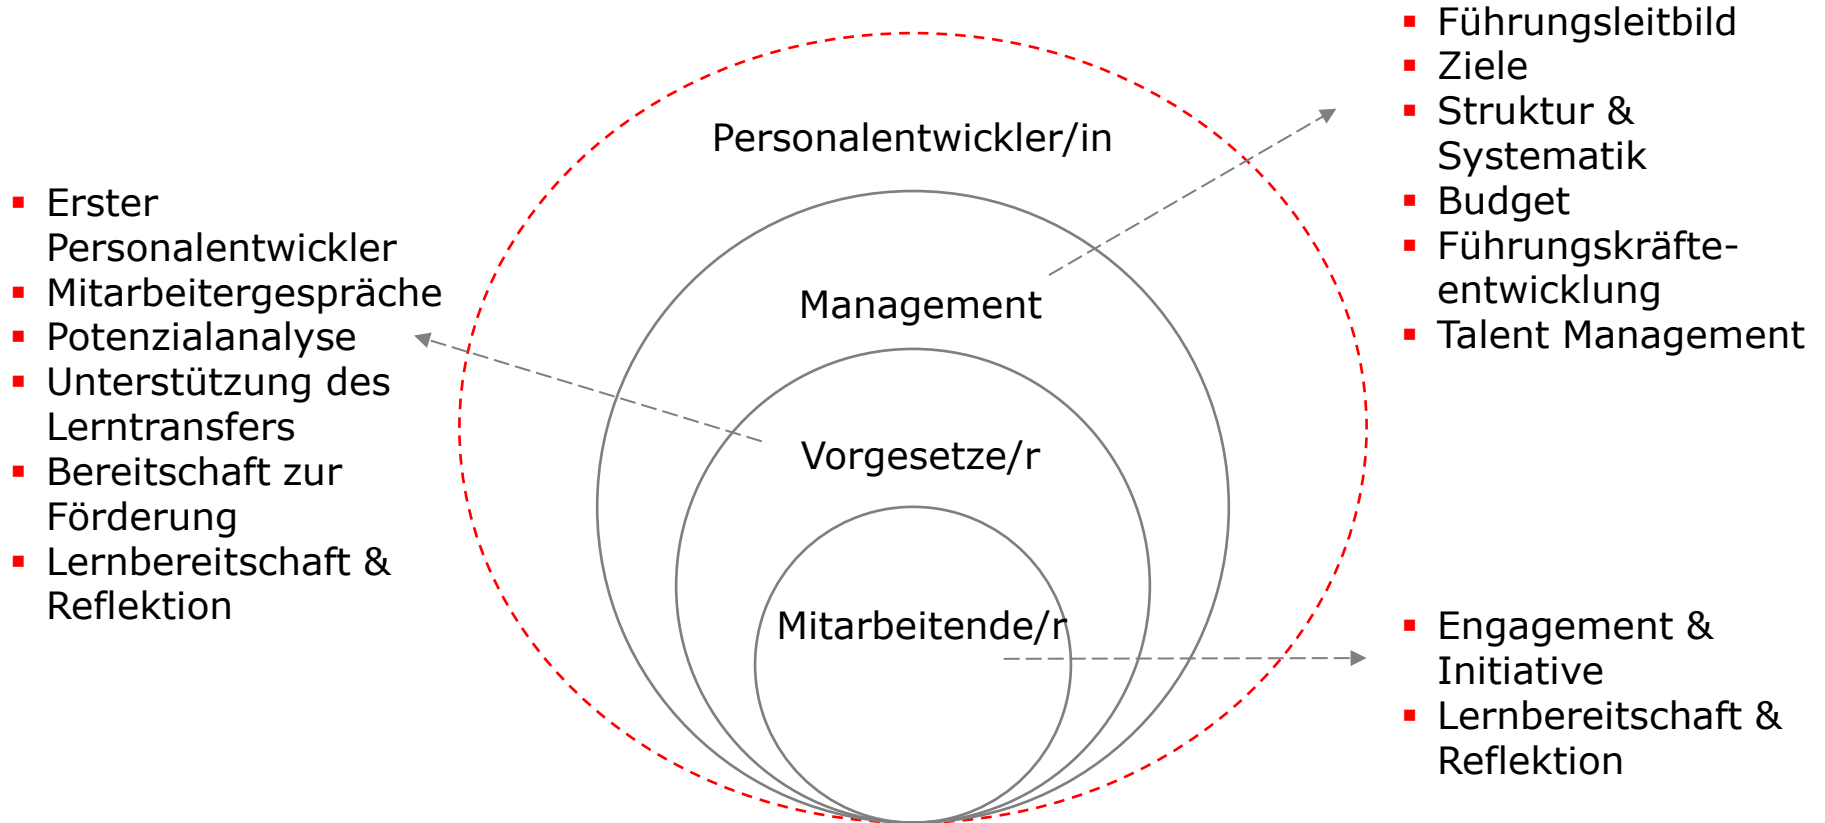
Personalentwickler/in

Management

Vorgesetze/r

Mitarbeitende/r

▪ Erster Personalentwickler
▪ Mitarbeitergespräche
▪ Potenzialanalyse
▪ Unterstützung des Lerntransfers
▪ Bereitschaft zur Förderung
▪ Lernbereitschaft & Reflektion

▪ Führungsleitbild
▪ Ziele
▪ Struktur & Systematik
▪ Budget
▪ Führungskräfteentwicklung
▪ Talent Management

▪ Engagement & Initiative
▪ Lernbereitschaft & Reflektion